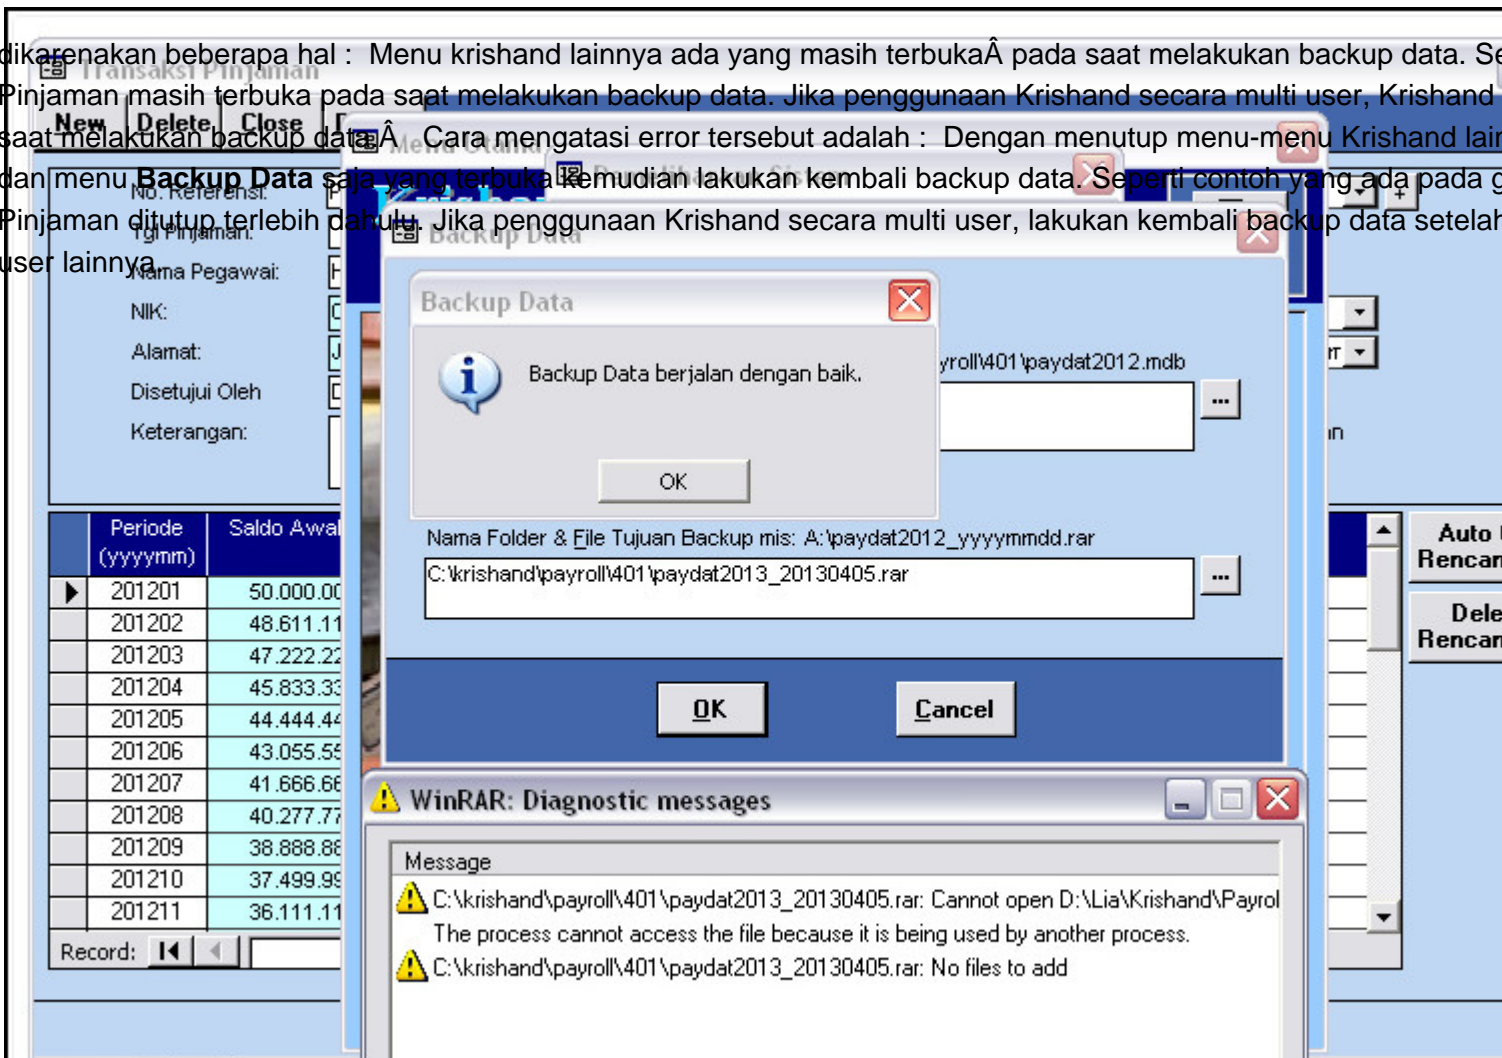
dikarenakan beberapa hal : Menu krishand lainnya ada yang masih terbukaÂ pada saat melakukan backup data. Se
Pinjaman masih terbuka pada saat melakukan backup data. Jika penggunaan Krishand secara multi user, Krishand
saat melakukan backup dataÂ Cara mengatasi error tersebut adalah : Dengan menutup menu-menu Krishand lain
dan menu **Backup Data** saja yang terbuka kemudian lakukan kembali backup data. Seperti contoh yang ada pada g
Pinjaman ditutup terlebih dahulu. Jika penggunaan Krishand secara multi user, lakukan kembali backup data setelah
user lainnya.

Transaksi Pinjaman
New Delete Close
No. Referensi:
Tgl Pinjaman:
Nama Pegawai:
NIK:
Alamat:
Disetujui Oleh
Keterangan:

| Periode (yyyymm) | Saldo Awal |
|---|---|
| 201201 | 50.000.00 |
| 201202 | 48.611.11 |
| 201203 | 47.222.22 |
| 201204 | 45.833.33 |
| 201205 | 44.444.44 |
| 201206 | 43.055.55 |
| 201207 | 41.666.66 |
| 201208 | 40.277.77 |
| 201209 | 38.888.88 |
| 201210 | 37.499.99 |
| 201211 | 36.111.11 |

Record:

Auto Rencan
Dele Rencan

Menu Utama
Backup Data
Backup Data
Backup Data berjalan dengan baik.
OK
yroll\401\paydat2012.mdb
...
Nama Folder & File Tujuan Backup mis: A:\paydat2012_yyyymmdd.rar
C:\krishand\payroll\401\paydat2013_20130405.rar
...
OK
Cancel

WinRAR: Diagnostic messages
Message
C:\krishand\payroll\401\paydat2013_20130405.rar: Cannot open D:\Lia\Krishand\Payrol
The process cannot access the file because it is being used by another process.
C:\krishand\payroll\401\paydat2013_20130405.rar: No files to add